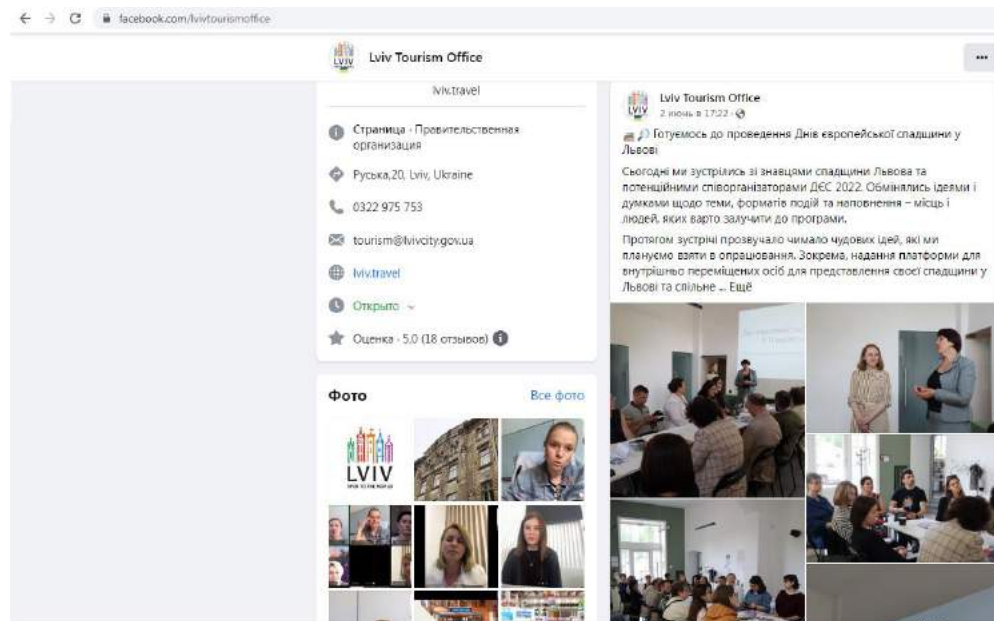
facebook.com/lvivtourismoffice

LVIV Lviv Tourism Office

...

lviv.travel

Страница · Провительственная организация

Руська,20, Lviv, Ukraine

0322 975 753

tourism@lvivcity.gov.ua

lviv.travel

Открыто

Оценка · 5.0 (18 отзывов)

Фото

Все фото

LVIV

Lviv Tourism Office
2 июнь в 17:22 ·

Готуємось до проведення Днів європейської спадщини у Львові

Сьогодні ми зустрілись зі знавцями спадщини Львова та потенційними співорганізаторами ДЄС 2022. Обмінялись ідеями і думками щодо теми, форматів подій та наповнення – місць і людей, яких варто залучити до програми.

Протягом зустрічі прозвучало чимало чудових ідей, які ми плануємо взяти в опрацювання. Зокрема, надання платформи для внутрішньо переміщених осіб для представлення своєї спадщини у Львові та спільне ... Ещё